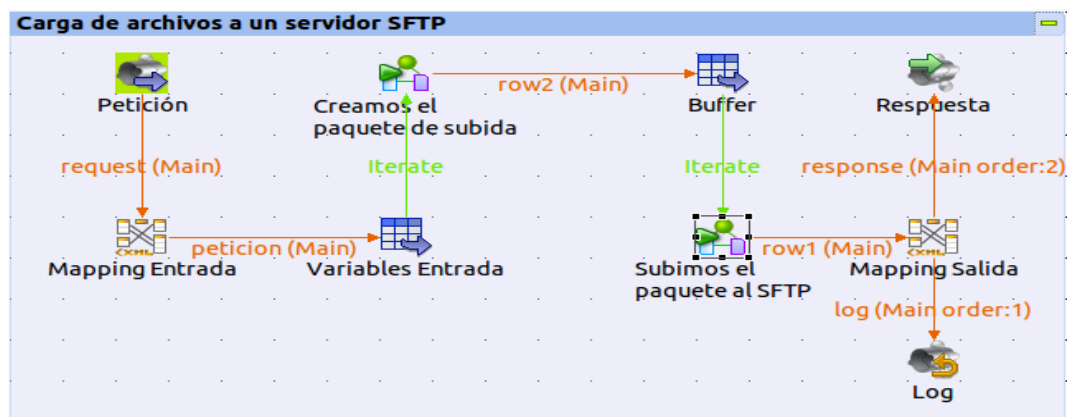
Carga de archivos a un servidor SFTP

Petición

Creamos el paquete de subida

row2 (Main)

Buffer

Respuesta

request (Main)

Iterate

Iterate

response (Main order:2)

Mapping Entrada

peticion (Main)

Variables Entrada

Subimos el paquete al SFTP

row1 (Main)

Mapping Salida

log (Main order:1)

Log